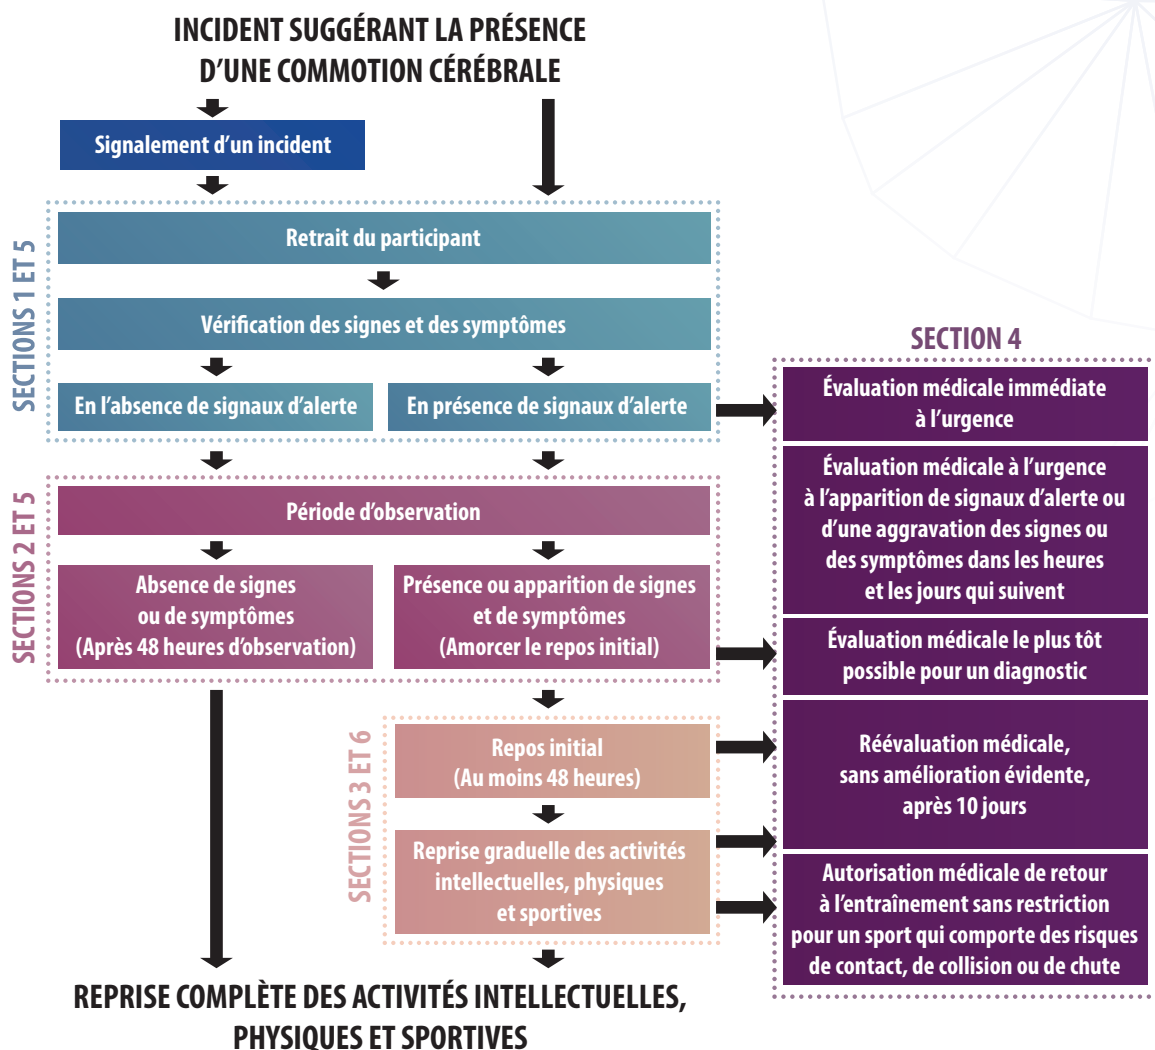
INCIDENT SUGGÉRANT LA PRÉSENCE D'UNE COMMOTION CÉRÉBRALE

Signalement d'un incident

SECTIONS 1 ET 5

Retrait du participant

Vérification des signes et des symptômes

En l'absence de signaux d'alerte

En présence de signaux d'alerte

SECTIONS 2 ET 5

Période d'observation

Absence de signes ou de symptômes (Après 48 heures d'observation)

Présence ou apparition de signes et de symptômes (Amorcer le repos initial)

SECTIONS 3 ET 6

Repos initial (Au moins 48 heures)

Reprise graduelle des activités intellectuelles, physiques et sportives

SECTION 4

Évaluation médicale immédiate à l'urgence

Évaluation médicale à l'urgence à l'apparition de signaux d'alerte ou d'une aggravation des signes ou des symptômes dans les heures et les jours qui suivent

Évaluation médicale le plus tôt possible pour un diagnostic

Réévaluation médicale, sans amélioration évidente, après 10 jours

Autorisation médicale de retour à l'entraînement sans restriction pour un sport qui comporte des risques de contact, de collision ou de chute

REPRISE COMPLÈTE DES ACTIVITÉS INTELLECTUELLES, PHYSIQUES ET SPORTIVES